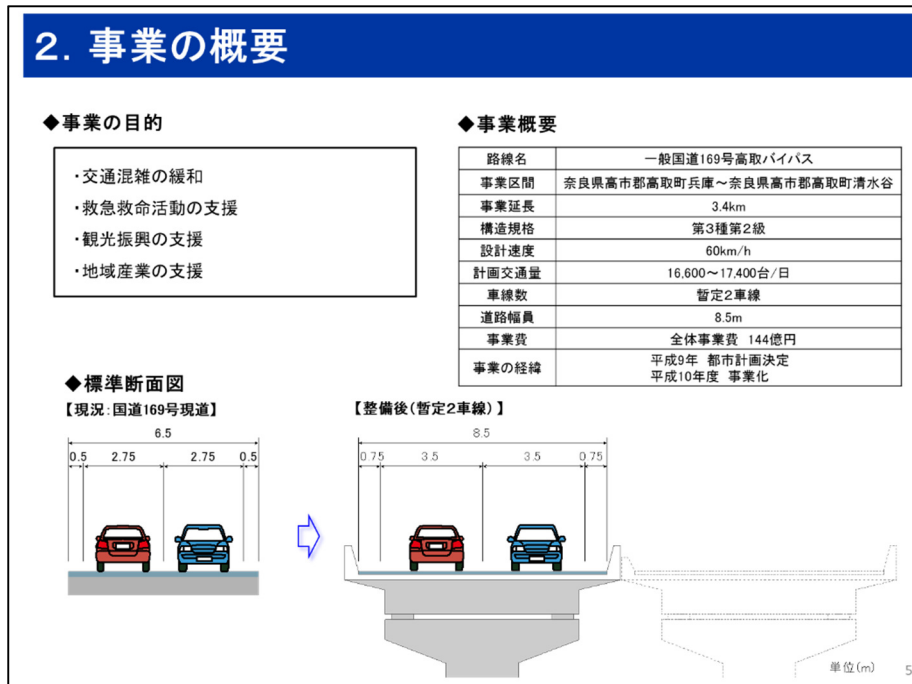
2. 事業の概要

◆事業の目的

・交通混雑の緩和
・救急救命活動の支援
・観光振興の支援
・地域産業の支援

◆事業概要

| 路線名 | 一般国道169号高取バイパス |
|---|---|
| 事業区間 | 奈良県高市郡高取町兵庫～奈良県高市郡高取町清水谷 |
| 事業延長 | 3.4km |
| 構造規格 | 第3種第2級 |
| 設計速度 | 60km/h |
| 計画交通量 | 16,600～17,400台/日 |
| 車線数 | 暫定2車線 |
| 道路幅員 | 8.5m |
| 事業費 | 全体事業費 144億円 |
| 事業の経緯 | 平成9年 都市計画決定 平成10年度 事業化 |

◆標準断面図

【現況：国道169号現道】

6.5
0.5 2.75 2.75 0.5

【整備後(暫定2車線)】

8.5
0.75 3.5 3.5 0.75

単位(m)

5